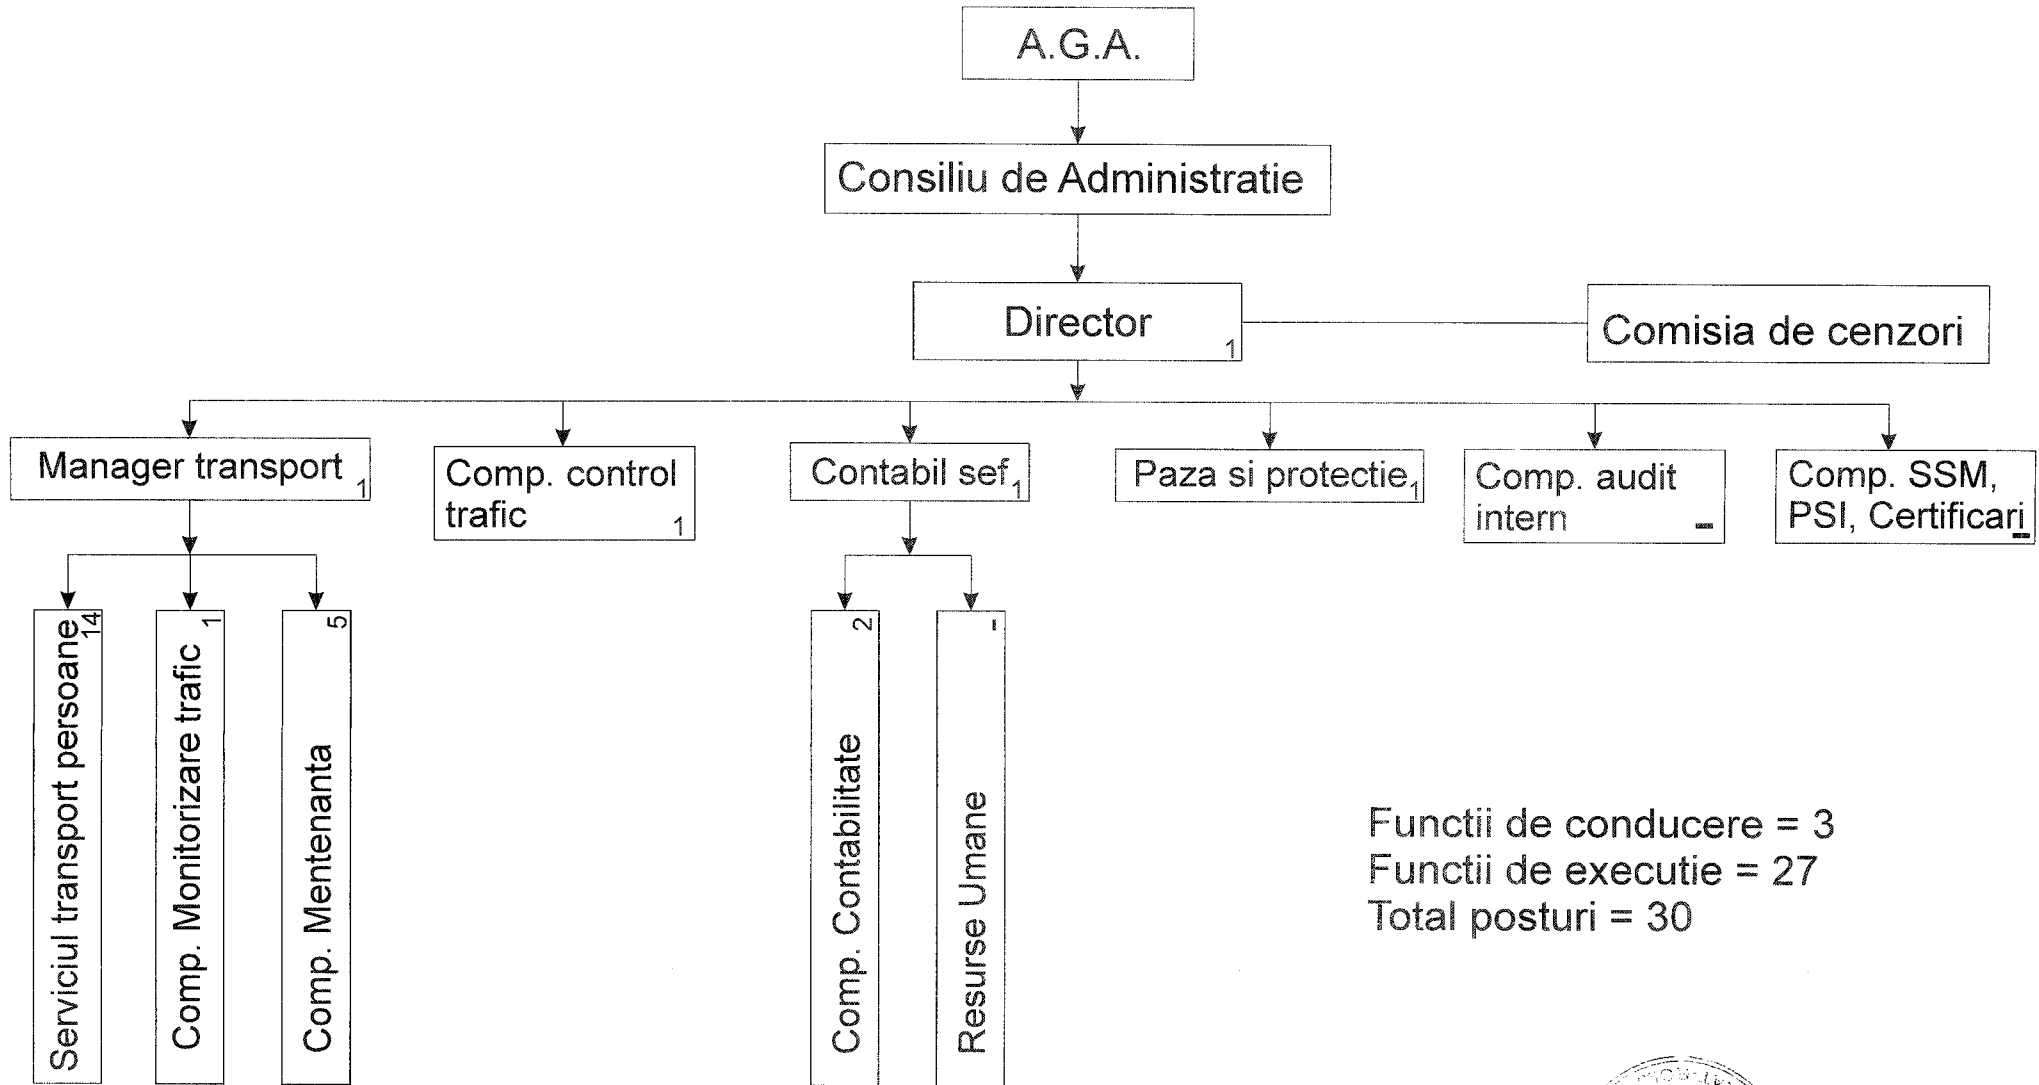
A.G.A.

Consiliu de Administratie

Director 1

Comisia de cenzori

Manager transport 1

Comp. control trafic 1

Contabil sef 1

Paza si protectie 1

Comp. audit intern -

Comp. SSM, PSI, Certificari -

Serviciul transport persoane 14

Comp. Monitorizare trafic 1

Comp. Mentenanta 5

Comp. Contabilitate 2

Resurse Umane 1

Functii de conducere = 3
Functii de executie = 27
Total posturi = 30